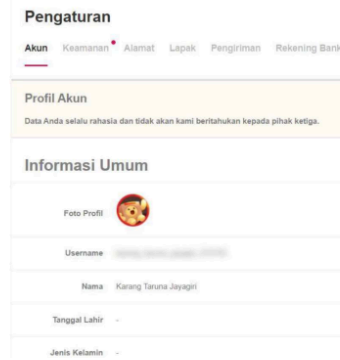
Pengaturan

Akun Keamanan Alamat Lapak Pengiriman Rekening Bank

Profil Akun

Data Anda selalu rahasia dan tidak akan kami beritahukan kepada pihak ketiga.

Informasi Umum

Foto Profil

Username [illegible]

Nama Karang Taruna Jayagiri

Tanggal Lahir -

Jenis Kelamin -